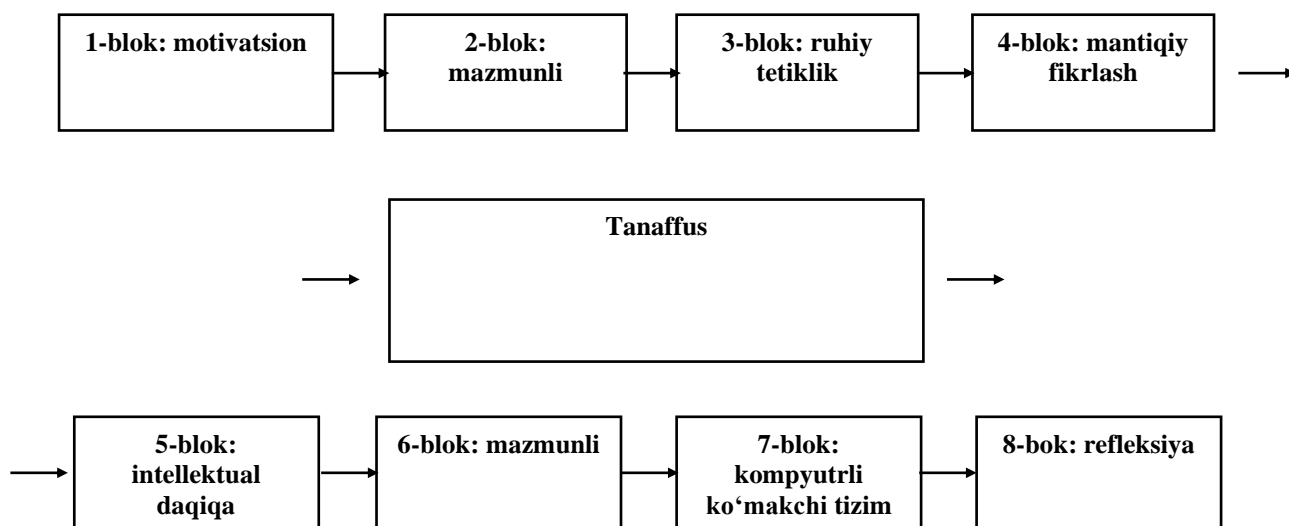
1-blok: motivatsion

2-blok: mazmunli

3-blok: ruhiy tetiklik

4-blok: mantiqiy fikrlash

Tanaffus

5-blok: intellektual daqiqa

6-blok: mazmunli

7-blok: kompyutrli ko‘makchi tizim

8-bok: refleksiya